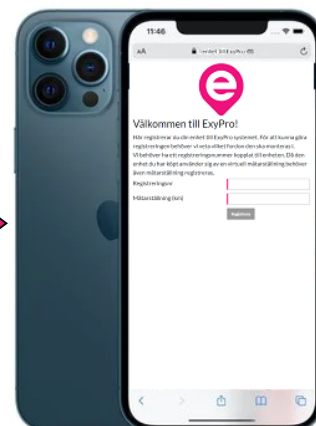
11:46

AA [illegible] C

Välkommen till ExyPro!

Här registrerar du din enhet till ExyPro systemet. För att kunna göra registreringen behöver vi veta vilket fordon den ska monteras i. Vi behöver har ett registreringsnummer kopplat till enheten. Då den enhet du har köpt använder sig av en virtuell mätarställning behöver även mätarställning registreras.

Registreringsnr

Mätarställning (km)

Nästa